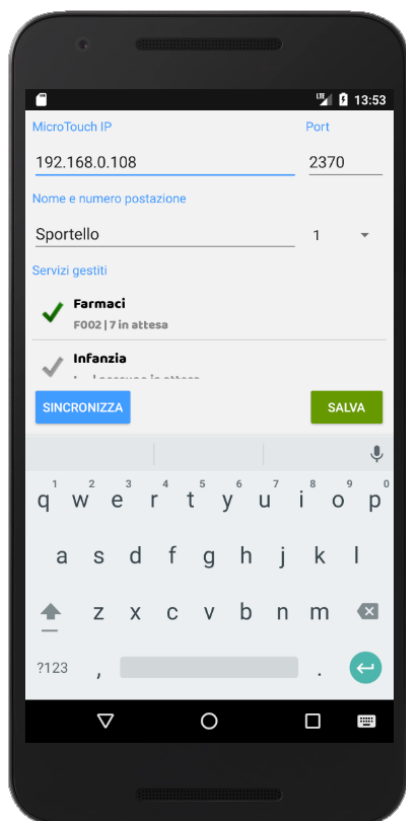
13:53

MicroTouch IP

Port

192.168.0.108

2370

Nome e numero postazione

Sportello

1

Servizi gestiti

Farmaci

F002 | 7 in attesa

Infanzia

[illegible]

SINCRONIZZA

SALVA

1 2 3 4 5 6 7 8 9 0

q w e r t y u i o p

a s d f g h j k l

z x c v b n m

?123

,

.